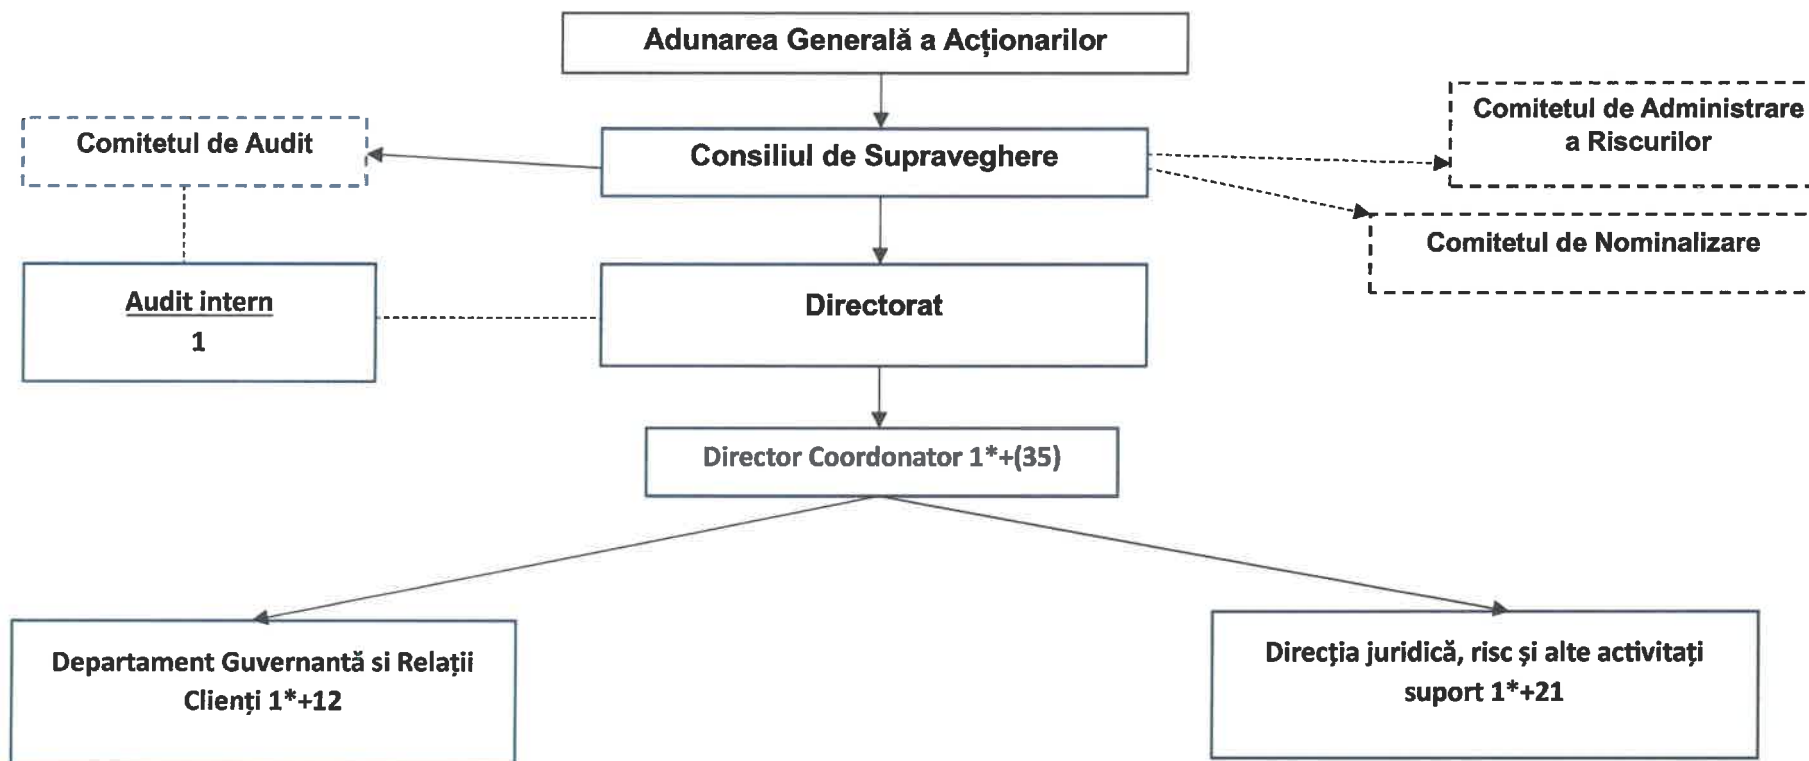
Adunarea Generală a Acționarilor

Comitetul de Audit

Consiliul de Supraveghere

Comitetul de Administrare a Riscurilor

Comitetul de Nominalizare

Audit intern
1

Directorat

Director Coordonator 1*+(35)

Departament Guvernantă si Relații Clienți 1*+12

Direcția juridică, risc și alte activitați suport 1*+21